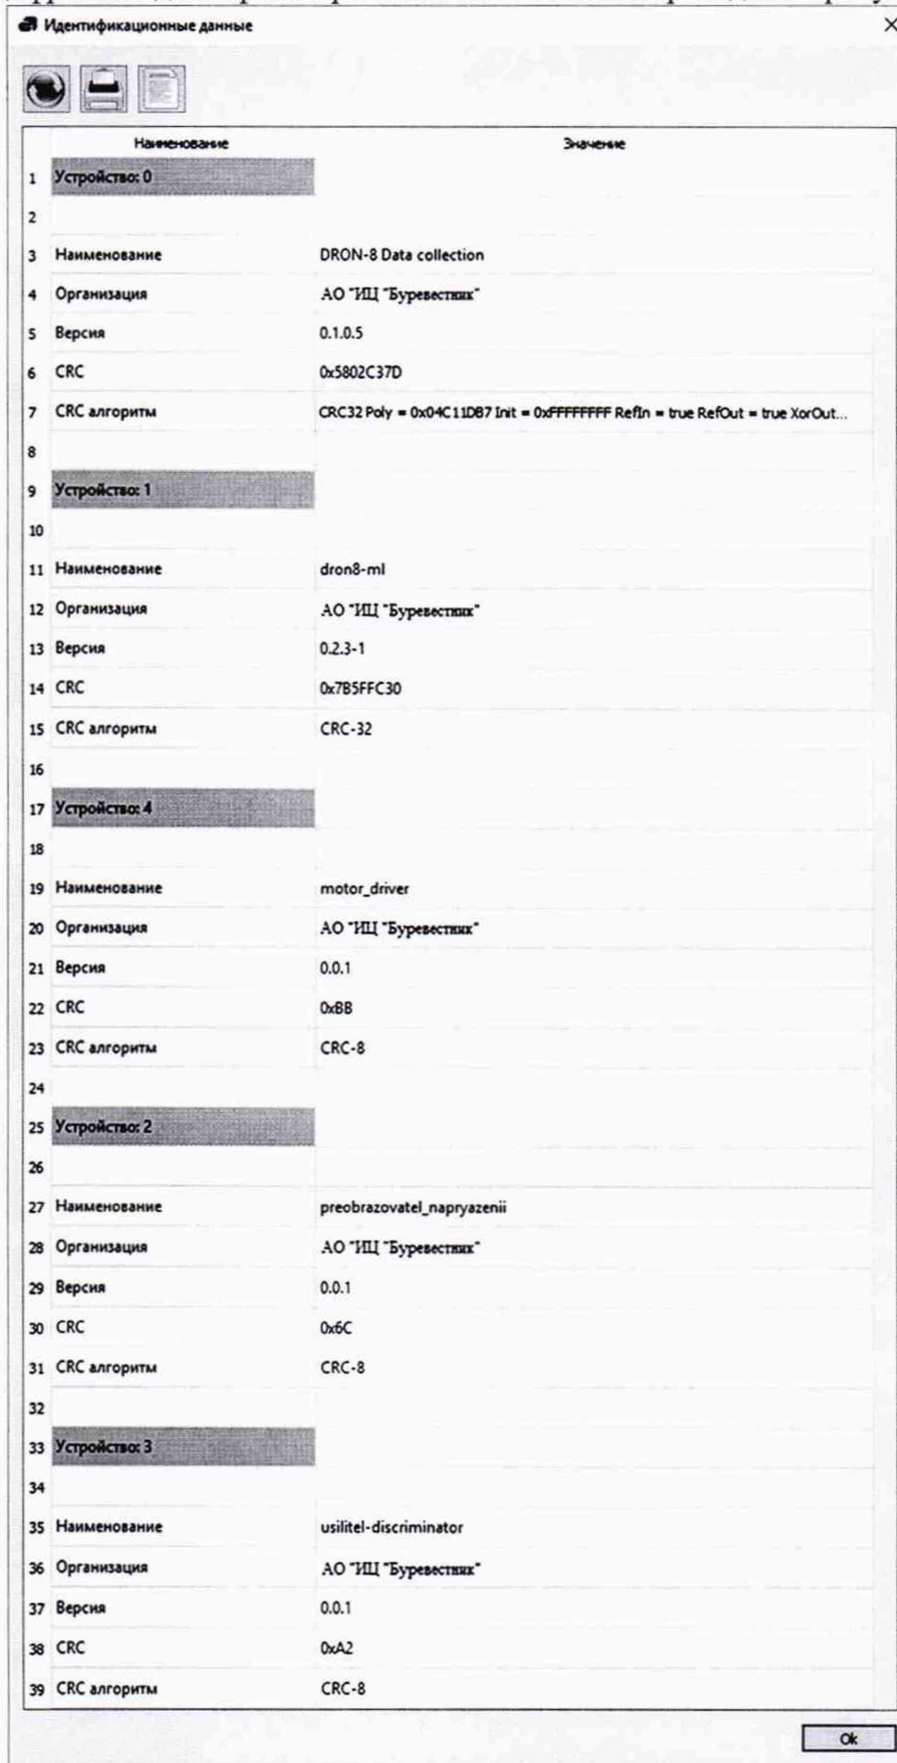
Идентификационные данные

| | Наименование | Значение |
|---|---|---|
| 1 | Устройство: 0 | |
| 2 | | |
| 3 | Наименование | DRON-8 Data collection |
| 4 | Организация | АО "ИЦ "Буревестник" |
| 5 | Версия | 0.1.0.5 |
| 6 | CRC | 0x5802C37D |
| 7 | CRC алгоритм | CRC32 Poly = 0x04C11DB7 Init = 0xFFFFFFFF RefIn = true RefOut = true XorOut... |
| 8 | | |
| 9 | Устройство: 1 | |
| 10 | | |
| 11 | Наименование | dron8-ml |
| 12 | Организация | АО "ИЦ "Буревестник" |
| 13 | Версия | 0.2.3-1 |
| 14 | CRC | 0x7B5FFC30 |
| 15 | CRC алгоритм | CRC-32 |
| 16 | | |
| 17 | Устройство: 4 | |
| 18 | | |
| 19 | Наименование | motor_driver |
| 20 | Организация | АО "ИЦ "Буревестник" |
| 21 | Версия | 0.0.1 |
| 22 | CRC | 0xBB |
| 23 | CRC алгоритм | CRC-8 |
| 24 | | |
| 25 | Устройство: 2 | |
| 26 | | |
| 27 | Наименование | preobrazovatel_napryazenii |
| 28 | Организация | АО "ИЦ "Буревестник" |
| 29 | Версия | 0.0.1 |
| 30 | CRC | 0x6C |
| 31 | CRC алгоритм | CRC-8 |
| 32 | | |
| 33 | Устройство: 3 | |
| 34 | | |
| 35 | Наименование | usilitel-discriminator |
| 36 | Организация | АО "ИЦ "Буревестник" |
| 37 | Версия | 0.0.1 |
| 38 | CRC | 0xA2 |
| 39 | CRC алгоритм | CRC-8 |

Ok